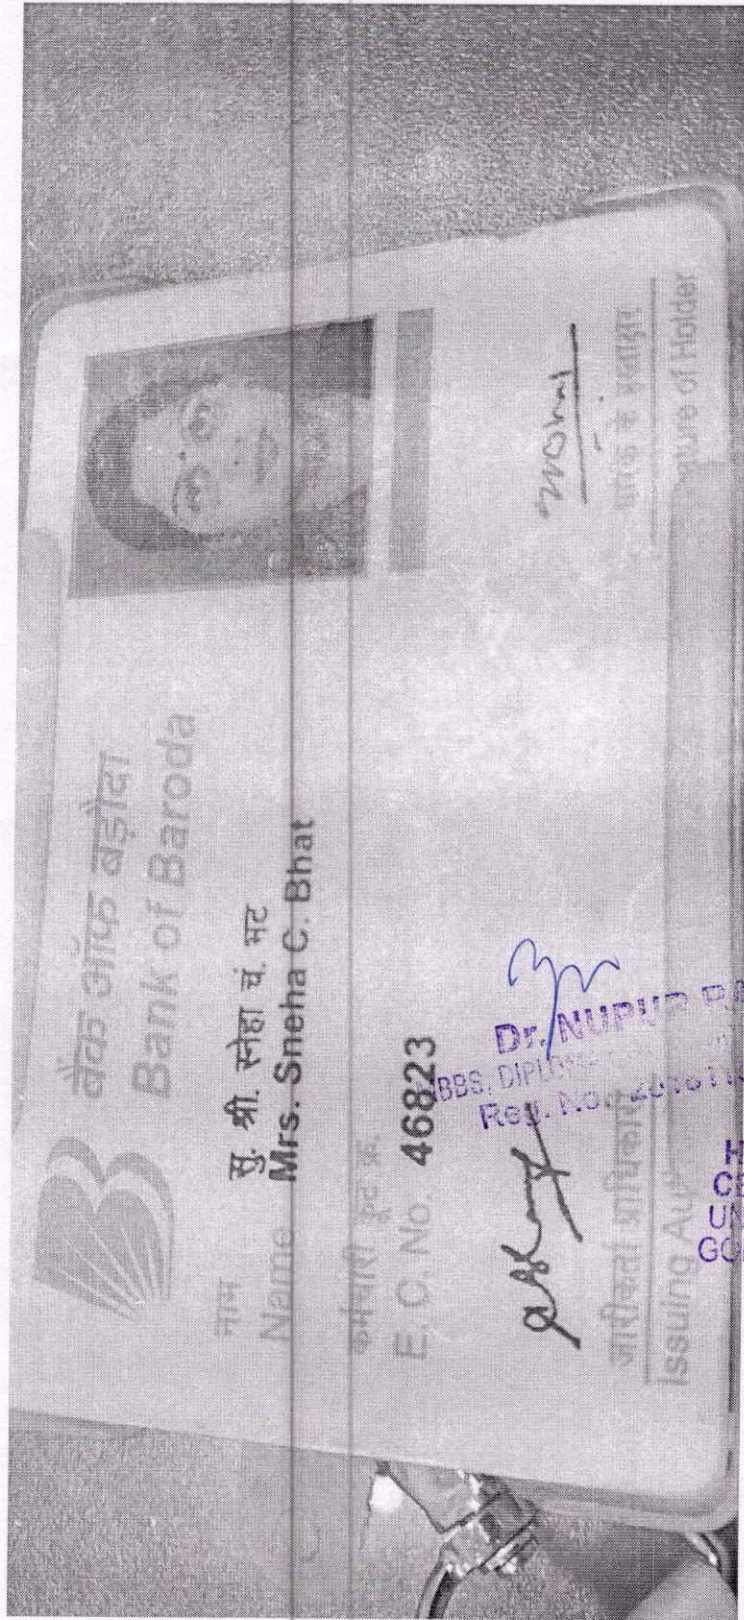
बैंक ऑफ बड़ौदा
Bank of Baroda

नाम
Name
सु. श्री. स्नेहा च. भट
Mrs. Sneha C. Bhat

कर्मचारी कूट क्र.
E. C. No. 46823

जारीकर्ता प्राधिकारी
Issuing Au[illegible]

Dr. NUPUR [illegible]
MBBS, DIPL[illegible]
Reg. No. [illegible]
H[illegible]
CE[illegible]
UN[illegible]
GO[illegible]

धारक के हस्ताक्षर
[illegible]ure of Holder